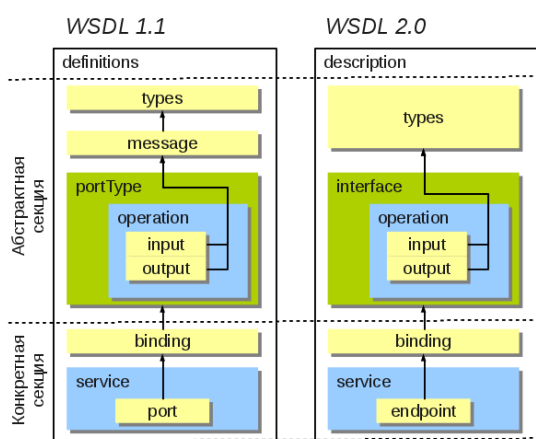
WSDL 1.1

WSDL 2.0

definitions

description

Абстрактная секция

types

message

portType

operation

input

output

types

interface

operation

input

output

Конкретная секция

binding

service

port

binding

service

endpoint